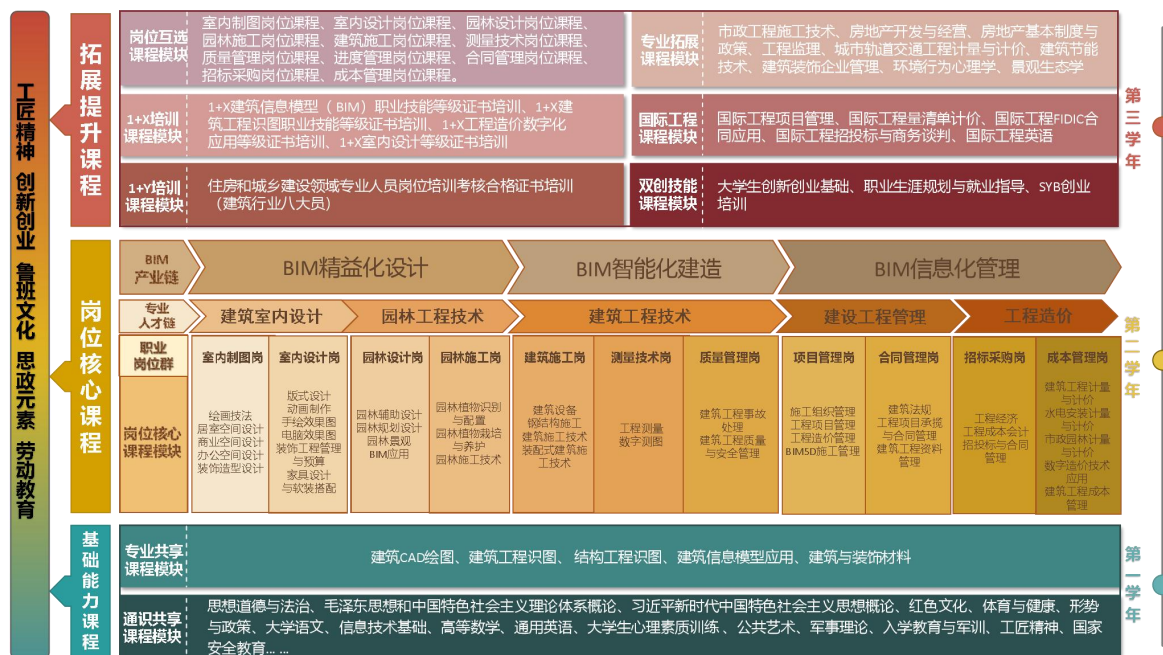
工匠精神 创新创业 鲁班文化 思政元素 劳动教育

拓展提升课程

岗位互选课程模块
室内制图岗位课程、室内设计岗位课程、园林设计岗位课程、园林施工岗位课程、建筑施工岗位课程、测量技术岗位课程、质量管理岗位课程、进度管理岗位课程、合同管理岗位课程、招标采购岗位课程、成本管理岗位课程。

专业拓展课程模块
市政工程施工技术、房地产开发与经营、房地产基本制度与政策、工程监理、城市轨道交通工程计量与计价、建筑节能技术、建筑装饰企业管理、环境行为心理学、景观生态学

1+X培训课程模块
1+X建筑信息模型（BIM）职业技能等级证书培训、1+X建筑工程识图职业技能等级证书培训、1+X工程造价数字化应用等级证书培训、1+X室内设计等级证书培训

国际工程课程模块
国际工程项目管理、国际工程量清单计价、国际工程FIDIC合同应用、国际工程招投标与商务谈判、国际工程英语

1+Y培训课程模块
住房和城乡建设领域专业人员岗位培训考核合格证书培训（建筑行业八大员）

双创技能课程模块
大学生创新创业基础、职业生涯规划与就业指导、SYB创业培训

第三学年

岗位核心课程

BIM产业链
BIM精益化设计
BIM智能化建造
BIM信息化管理

专业人才链
建筑室内设计
园林工程技术
建筑工程技术
建设工程管理
工程造价

职业岗位群
室内制图岗
室内设计岗
园林设计岗
园林施工岗
建筑施工岗
测量技术岗
质量管理岗
项目管理岗
合同管理岗
招标采购岗
成本管理岗

岗位核心课程模块
绘画技法 居室空间设计 商业空间设计 办公空间设计 装饰造型设计
版式设计 动画制作 手绘效果图 电脑效果图 装饰工程管理与预算 家具设计与软装搭配
园林辅助设计 园林规划设计 园林景观 BIM应用
园林植物识别与配置 园林植物栽培与养护 园林施工技术
建筑设备 钢结构施工 建筑施工技术 装配式建筑施工技术
工程测量 数字测图
建筑工程事故处理 建筑工程质量与安全管理
施工组织管理 工程项目管理 工程造价管理 BIM5D施工管理
建筑法规 工程项目承揽与合同管理 建筑工程资料管理
工程经济 工程成本会计 招投标与合同管理
建筑工程计量与计价 水电安装计量与计价 市政园林计量与计价 数字造价技术应用 建筑工程成本管理

第二学年

基础能力课程

专业共享课程模块
建筑CAD绘图、建筑工程识图、结构工程识图、建筑信息模型应用、建筑与装饰材料

通识共享课程模块
思想道德与法治、毛泽东思想和中国特色社会主义理论体系概论、习近平新时代中国特色社会主义思想概论、红色文化、体育与健康、形势与政策、大学语文、信息技术基础、高等数学、通用英语、大学生心理素质训练、公共艺术、军事理论、入学教育与军训、工匠精神、国家安全教育... ...

第一学年